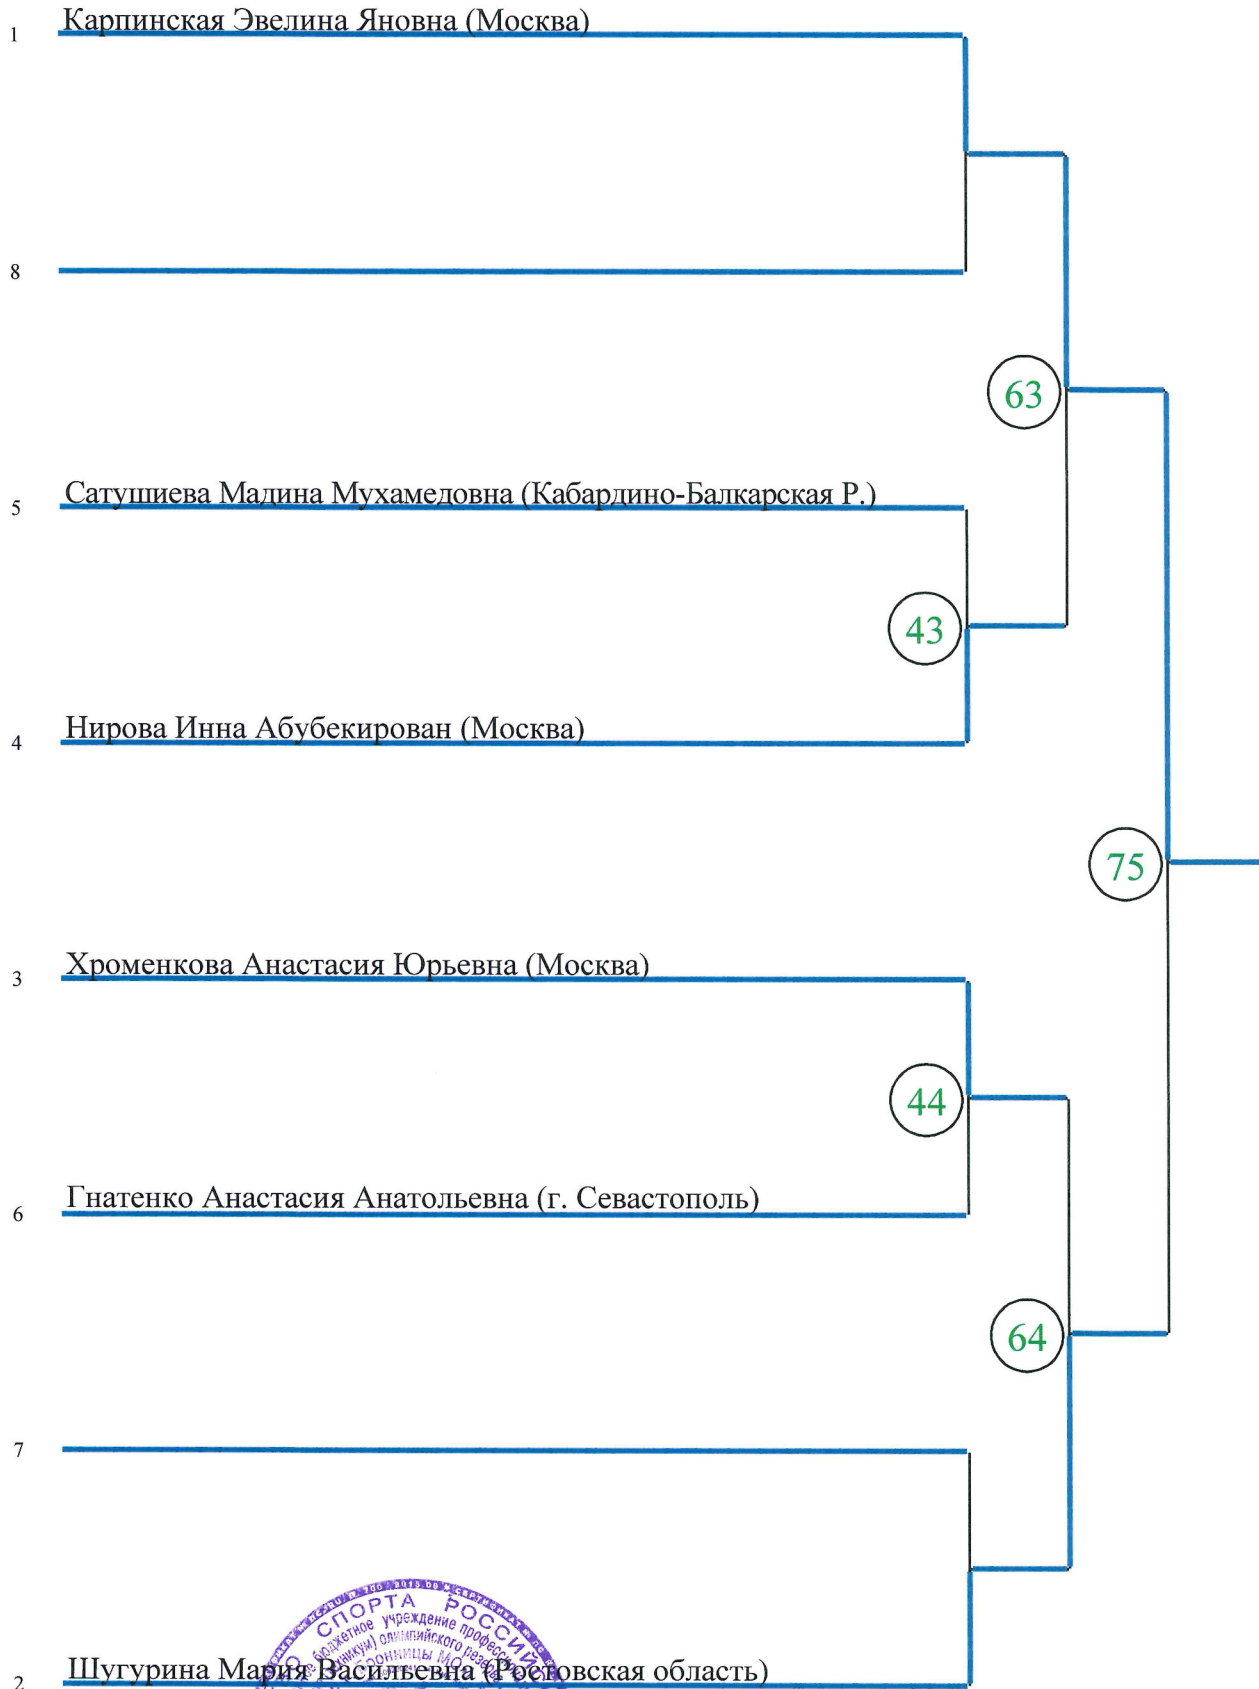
1 Карпинская Эвелина Яновна (Москва)

8

63

5 Сатушиева Мадина Мухамедовна (Кабардино-Балкарская Р.)

43

4 Нирова Инна Абубекирован (Москва)

75

3 Хроменкова Анастасия Юрьевна (Москва)

44

6 Гнатенко Анастасия Анатольевна (г. Севастополь)

64

7

СПОРТА РОССИИ
бюджетное учреждение профес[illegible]
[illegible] олимпийского резе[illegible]
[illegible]ронницы М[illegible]

2 Шугурина Мария Васильевна (Ростовская область)